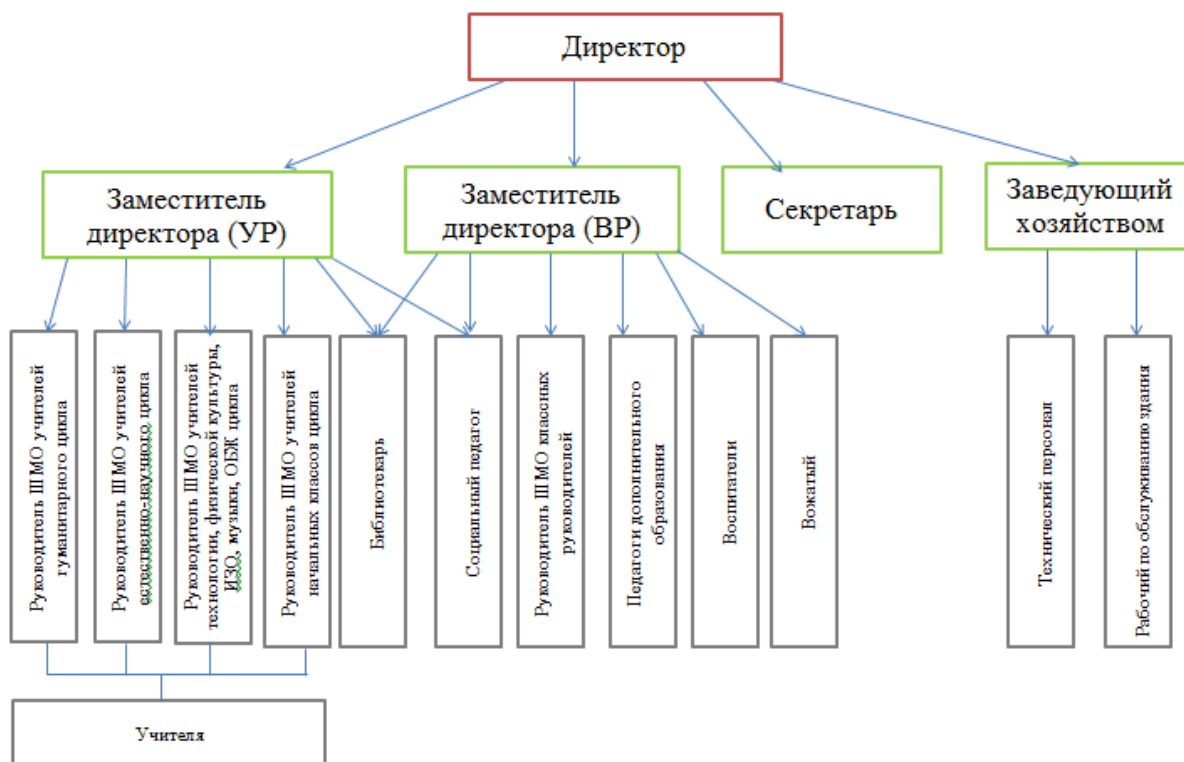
Директор

Заместитель директора (УР)

Заместитель директора (ВР)

Секретарь

Заведующий хозяйством

Руководитель Ш МО учителей гуманитарного цикла

Руководитель Ш МО учителей естественно-научного цикла

Руководитель Ш МО учителей технологии, физической культуры, ИЗО, музыки, ОБЖ цикла

Руководитель Ш МО учителей начальных классов цикла

Библиотекарь

Социальный педагог

Руководитель Ш МО классных руководителей

Педагоги дополнительного образования

Воспитатели

Вожатый

Технический персонал

Рабочий по обслуживанию здания

Учителя